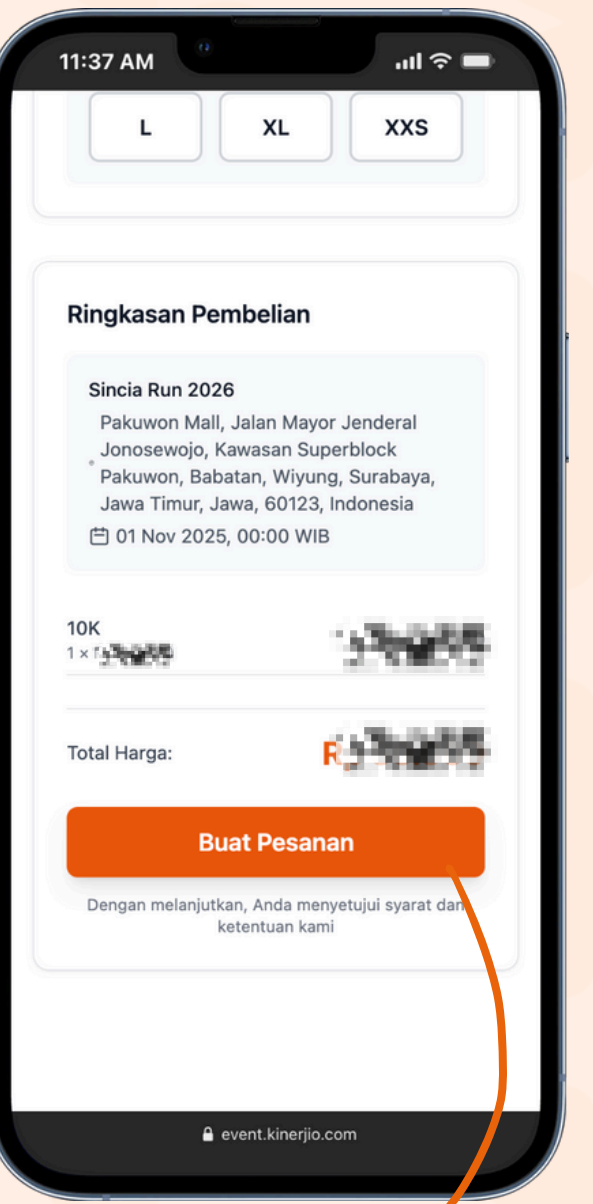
11:37 AM

L
XL
XXS

Ringkasan Pembelian

Sincia Run 2026
Pakuwon Mall, Jalan Mayor Jenderal Jonosewojo, Kawasan Superblock Pakuwon, Babatan, Wiyung, Surabaya, Jawa Timur, Jawa, 60123, Indonesia
01 Nov 2025, 00:00 WIB

10K
1 × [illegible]
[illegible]

Total Harga:
R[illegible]

Buat Pesanan

Dengan melanjutkan, Anda menyetujui syarat dan ketentuan kami

event.kinerjio.com